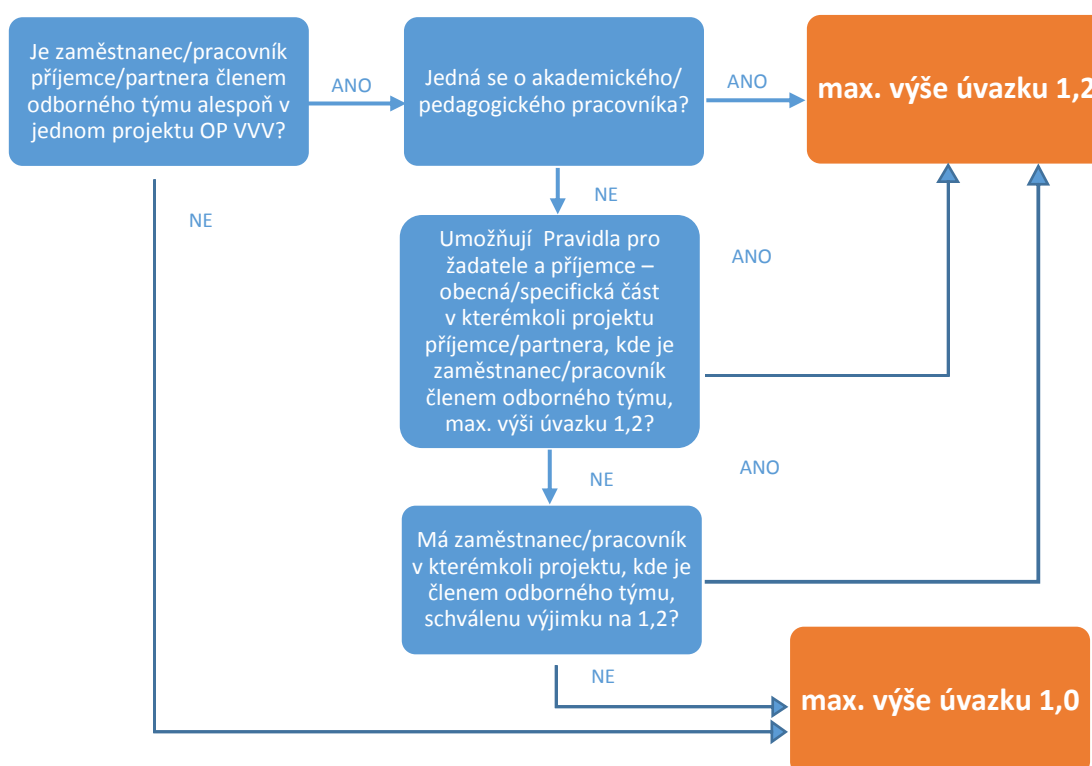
Je zaměstnanec/pracovník příjemce/partnera členem odborného týmu alespoň v jednom projektu OP VVV?

ANO

Jedná se o akademického/ pedagogického pracovníka?

ANO

max. výše úvazku 1,2

NE

NE

Umožňují Pravidla pro žadatele a příjemce – obecná/specifická část v kterémkoli projektu příjemce/partnera, kde je zaměstnanec/pracovník členem odborného týmu, max. výši úvazku 1,2?

ANO

NE

ANO

Má zaměstnanec/pracovník v kterémkoli projektu, kde je členem odborného týmu, schválenu výjimku na 1,2?

NE

max. výše úvazku 1,0